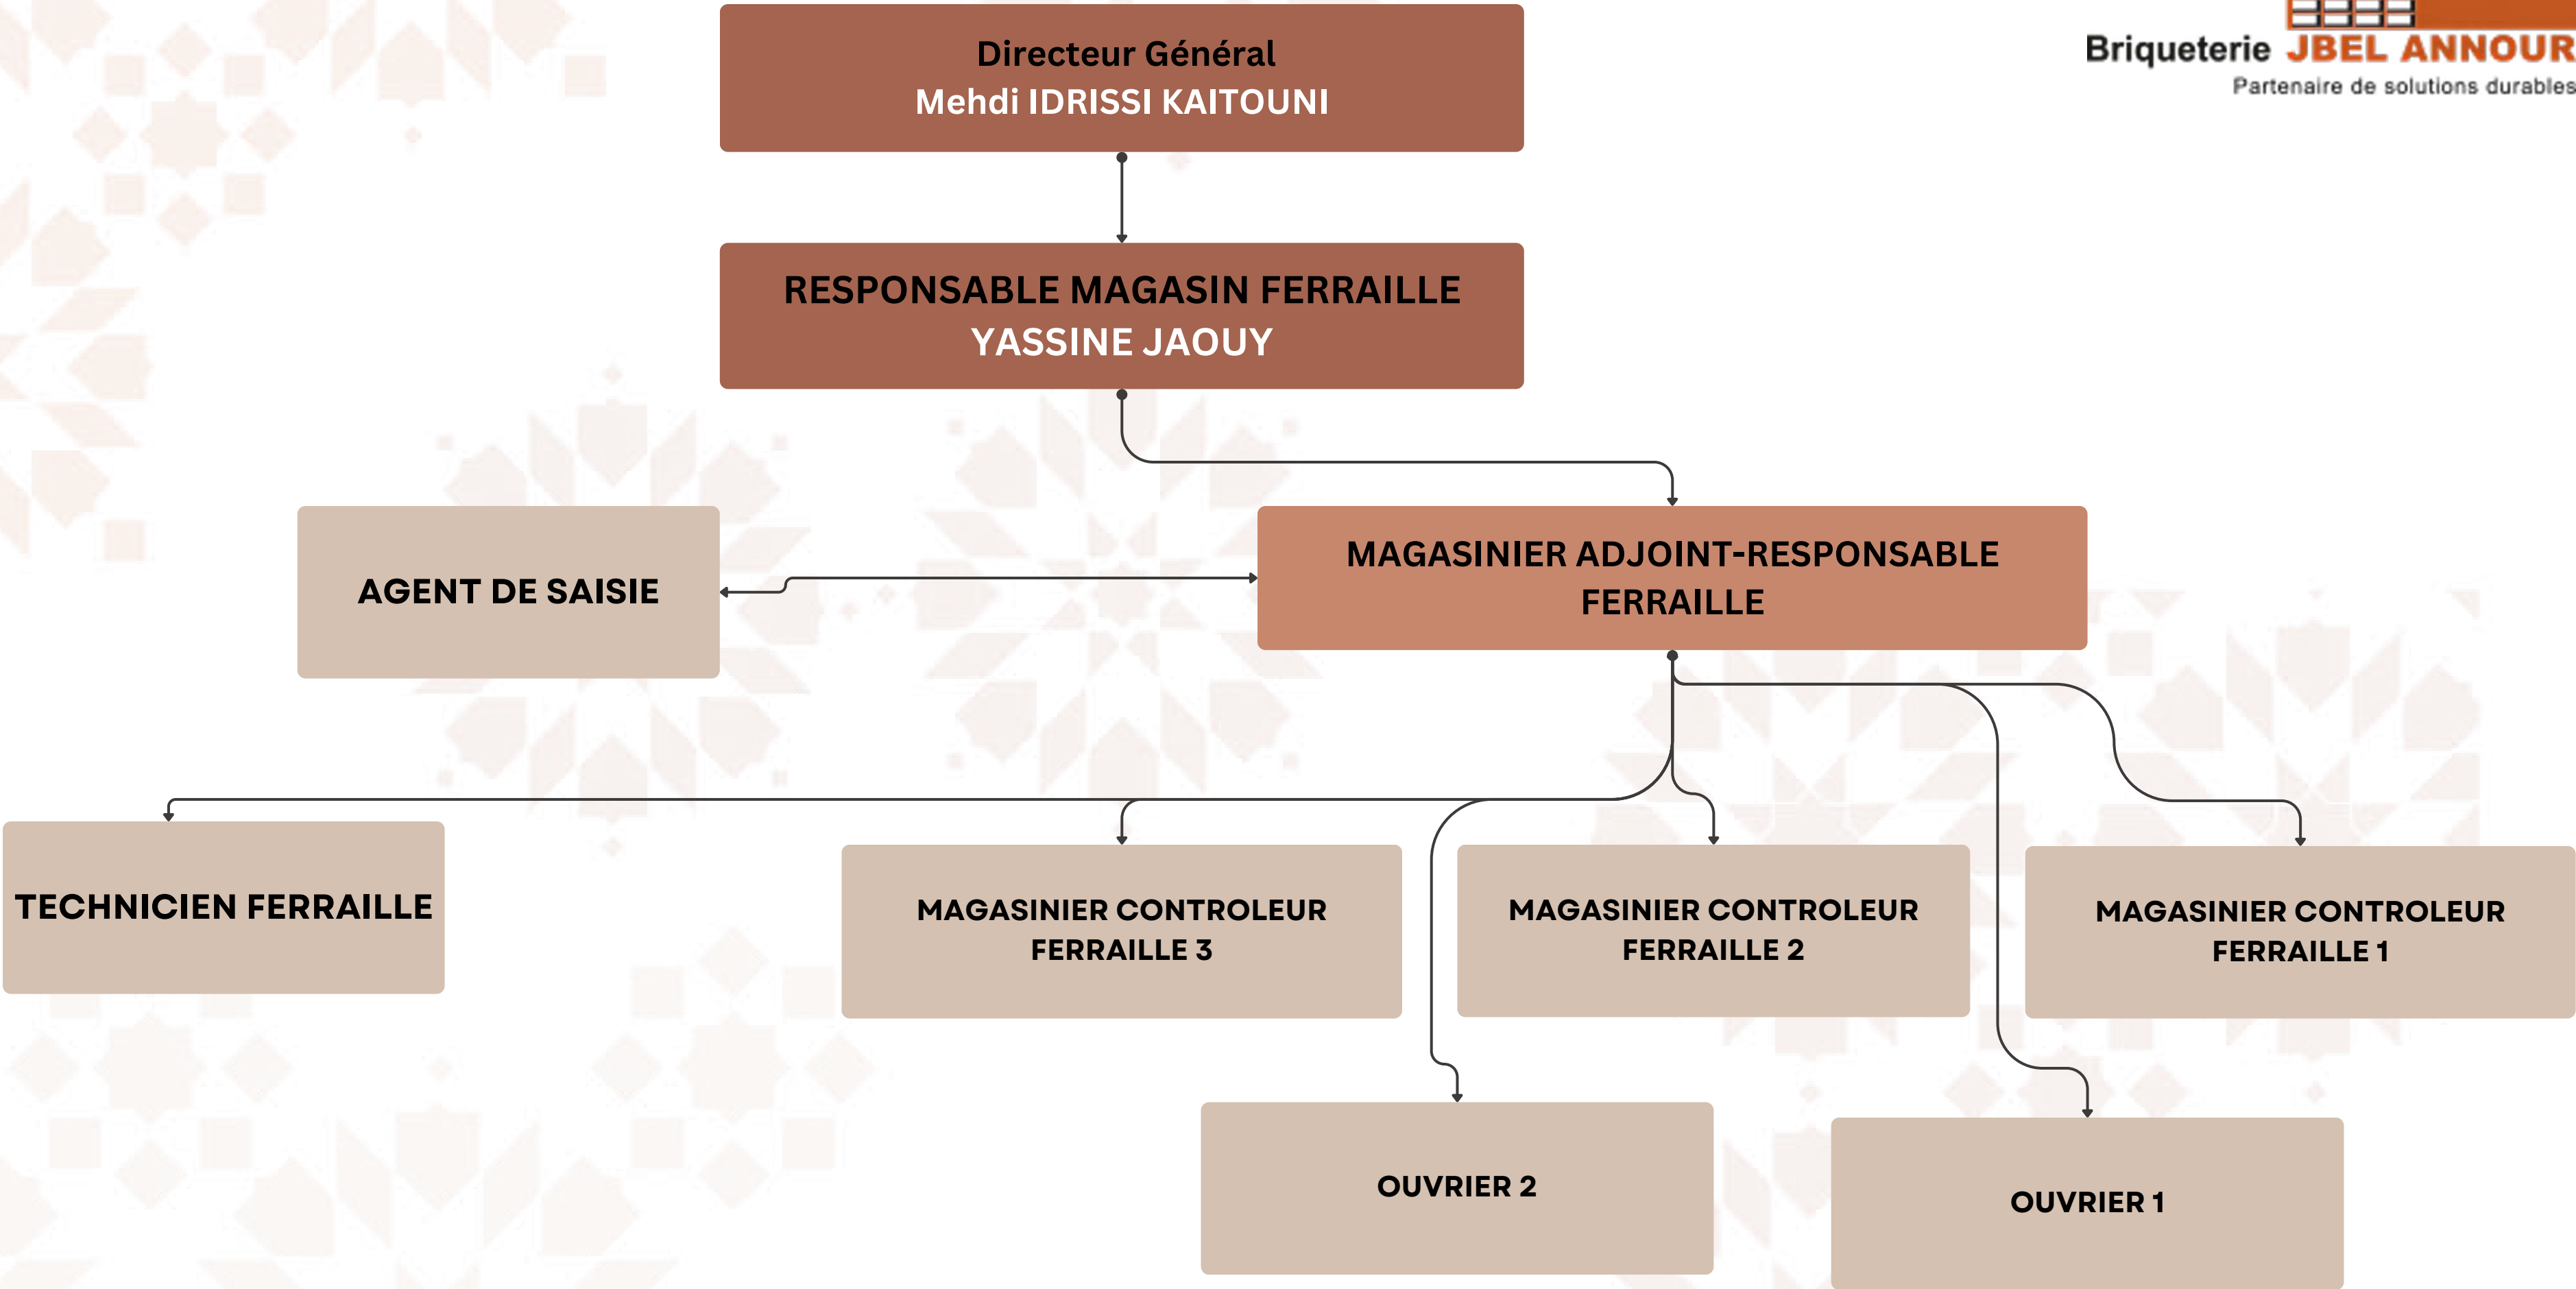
Briqueterie JBEL ANNOUR
Partenaire de solutions durables

Directeur Général
Mehdi IDRISSI KAITOUNI

RESPONSABLE MAGASIN FERRAILLE
YASSINE JAOUY

AGENT DE SAISIE

MAGASINIER ADJOINT-RESPONSABLE FERRAILLE

TECHNICIEN FERRAILLE

MAGASINIER CONTROLEUR FERRAILLE 3

MAGASINIER CONTROLEUR FERRAILLE 2

MAGASINIER CONTROLEUR FERRAILLE 1

OUVRIER 2

OUVRIER 1